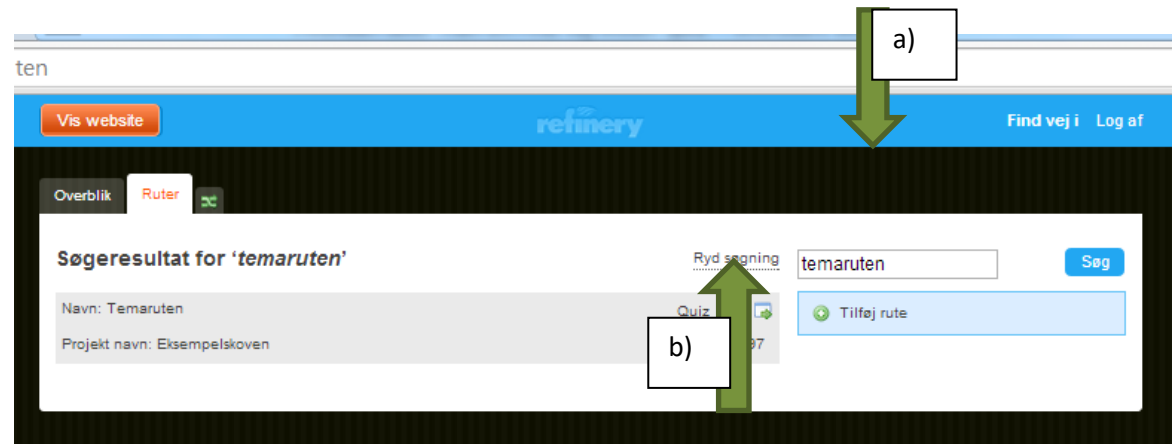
a)

ten

Vis website

refinery

Find vej i Log af

Overblik Ruter

Søgeresultat for '*temaruten*'

Ryd søgning

temaruten

Søg

Navn: Temaruten

Quiz

Projekt navn: Eksempelskoven

97

Tilføj rute

b)